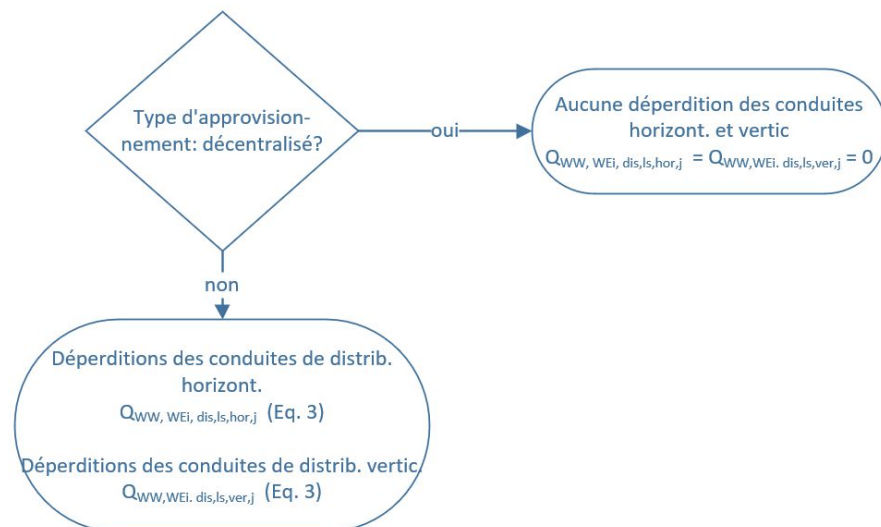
Type d'approvisionnement: décentralisé?

oui

Aucune déperdition des conduites horizont. et vertic

$Q_{WW, WEi, dis,ls,hor,j} = Q_{WW,WEi. dis,ls,ver,j} = 0$

non

Déperditions des conduites de distrib. horizont.

$Q_{WW, WEi, dis,ls,hor,j}$ (Eq. 3)

Déperditions des conduites de distrib. vertic.

$Q_{WW,WEi. dis,ls,ver,j}$ (Eq. 3)